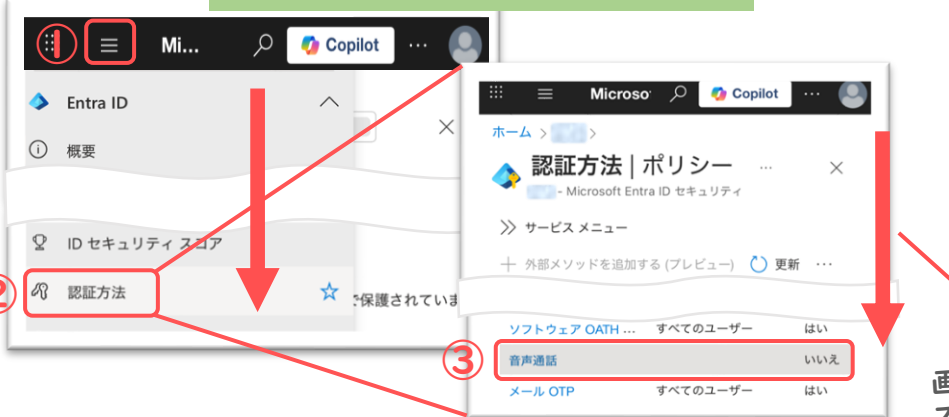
Mi...
Copilot
...
Entra ID
概要
ID セキュリティ スコア
②
認証方法
で保護されていま

Microso
Copilot
...
ホーム >
認証方法 | ポリシー
...
- Microsoft Entra ID セキュリティ
サービス メニュー
+ 外部メソッドを追加する (プレビュー)
更新
...
ソフトウェア OATH ...
すべてのユーザー
はい
③
音声通話
いいえ
メール OTP
すべてのユーザー
はい

画